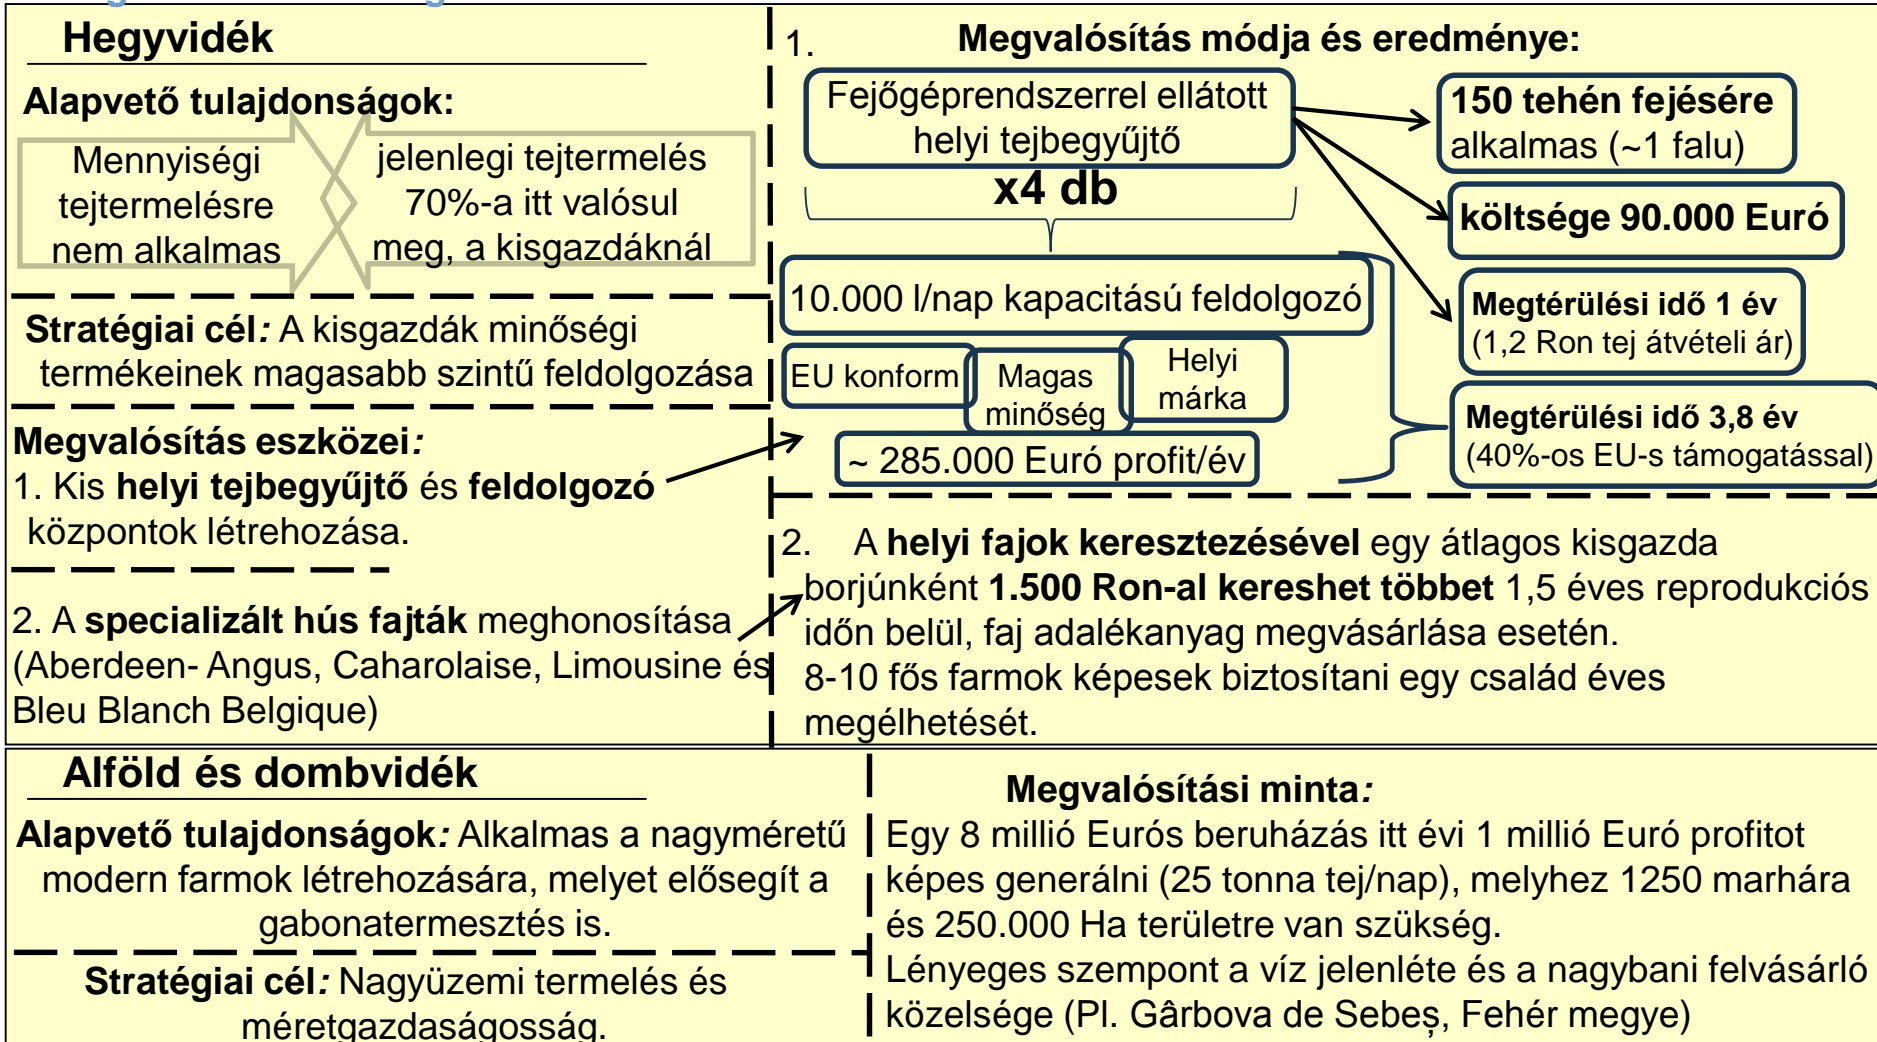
Hegyvidék

Alapvető tulajdonságok:

Mennyiségi tejtermelésre nem alkalmas

jelenlegi tejtermelés 70%-a itt valósul meg, a kisgazdáknál

Stratégiai cél: A kisgazdák minőségi termékeinek magasabb szintű feldolgozása

Megvalósítás eszközei:
1. Kis helyi tejbegyűjtő és feldolgozó központok létrehozása.

2. A specializált hús fajták meghonosítása (Aberdeen- Angus, Caharolaise, Limousine és Bleu Blanch Belgique)

1. Megvalósítás módja és eredménye:

Fejőgéprendszerrel ellátott helyi tejbegyűjtő

x4 db

150 tehén fejésére alkalmas (~1 falu)

költsége 90.000 Euró

Megtérülési idő 1 év (1,2 Ron tej átvételi ár)

10.000 l/nap kapacitású feldolgozó

EU konform

Magas minőség

Helyi márka

~ 285.000 Euró profit/év

Megtérülési idő 3,8 év (40%-os EU-s támogatással)

2. A helyi fajok keresztezésével egy átlagos kisgazda borjúnként 1.500 Ron-al kereshet többet 1,5 éves reprodukciós időn belül, faj adalékanyag megvásárlása esetén.
8-10 fős farmok képesek biztosítani egy család éves megélhetését.

Alföld és dombvidék

Alapvető tulajdonságok: Alkalmas a nagyméretű modern farmok létrehozására, melyet elősegít a gabonatermesztés is.

Stratégiai cél: Nagyüzemi termelés és méretgazdaságosság.

Megvalósítási minta:
Egy 8 millió Eurós beruházás itt évi 1 millió Euró profitot képes generálni (25 tonna tej/nap), melyhez 1250 marhára és 250.000 Ha területre van szükség.
Lényeges szempont a víz jelenléte és a nagybani felvásárló közelsége (Pl. Gârbova de Sebeș, Fehér megye)